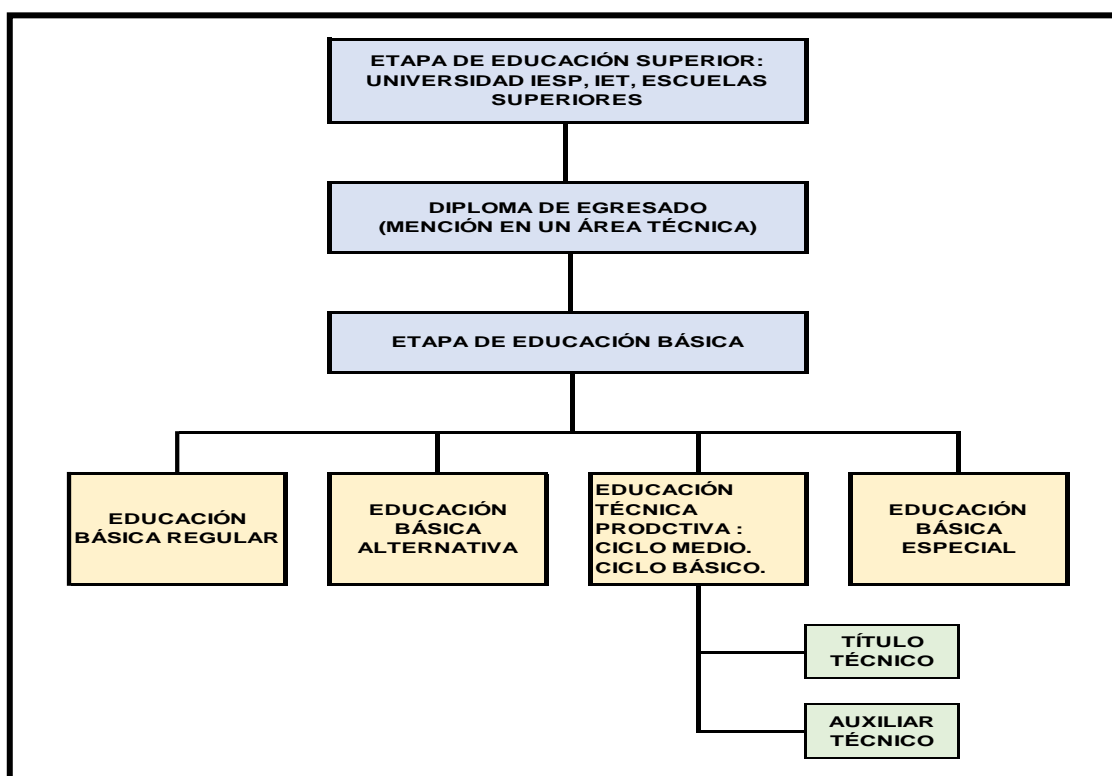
ETAPA DE EDUCACIÓN SUPERIOR: UNIVERSIDAD IESP, IET, ESCUELAS SUPERIORES

DIPLOMA DE EGRESADO (MENCIÓN EN UN ÁREA TÉCNICA)

ETAPA DE EDUCACIÓN BÁSICA

EDUCACIÓN BÁSICA REGULAR

EDUCACIÓN BÁSICA ALTERNATIVA

EDUCACIÓN TÉCNICA PRODCTIVA : CICLO MEDIO. CICLO BÁSICO.

EDUCACIÓN BÁSICA ESPECIAL

TÍTULO TÉCNICO

AUXILIAR TÉCNICO